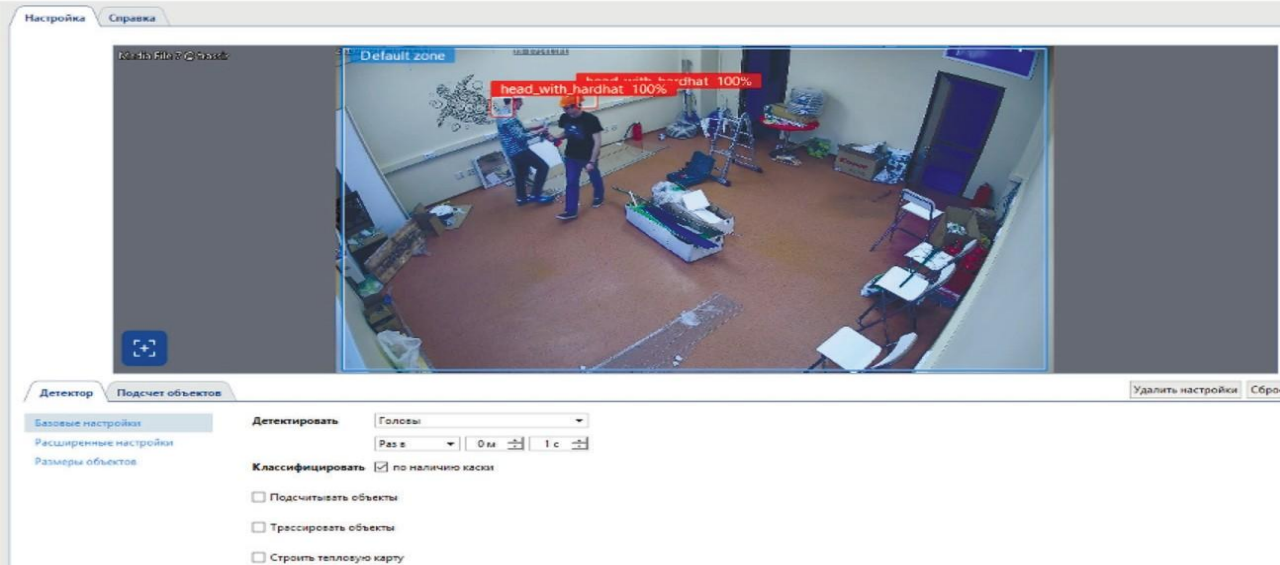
Настройка Справка

Media File 7 @ track

Default zone

head_with_hardhat 100%

head_with_hardhat 100%

Детектор Подсчет объектов

Удалить настройки Сбро

Базовые настройки
Расширенные настройки
Размеры объектов

Детектировать Головы

Раз в 0 м 1 с

Классифицировать ☑ по наличию каски

☐ Подсчитывать объекты

☐ Трассировать объекты

☐ Строить тепловую карту